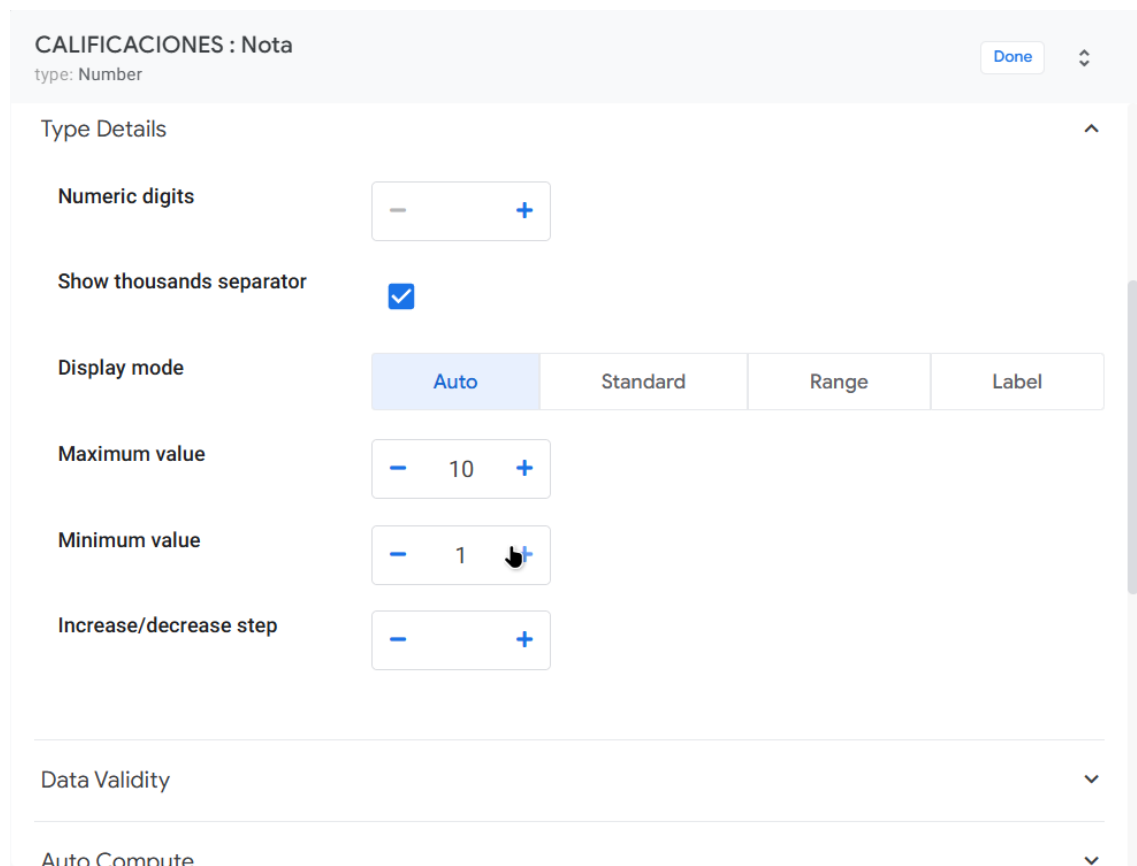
CALIFICACIONES : Nota
type: Number

Done

Type Details

Numeric digits

− +

Show thousands separator

Display mode

Auto | Standard | Range | Label

Maximum value

− 10 +

Minimum value

− 1 +

Increase/decrease step

− +

Data Validity

Auto Compute